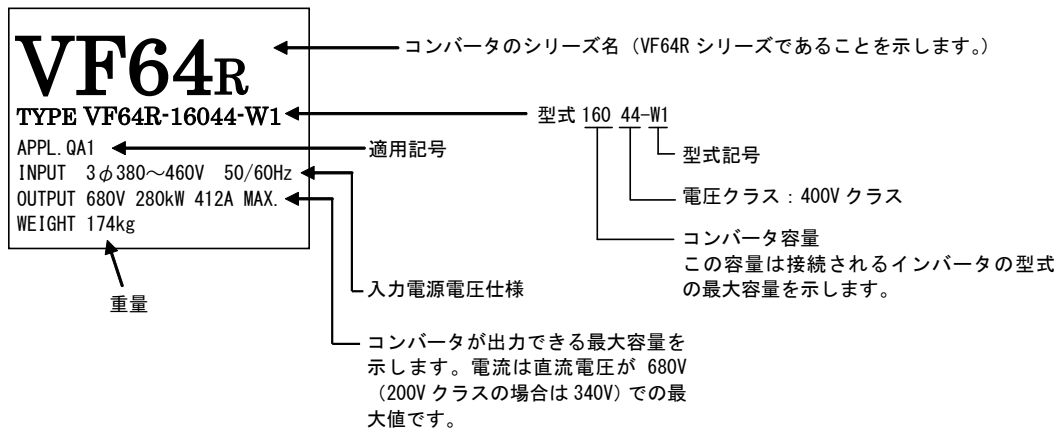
VF64R

TYPE VF64R-16044-W1

APPL.QA1

INPUT 3$\phi$380～460V 50/60Hz

OUTPUT 680V 280kW 412A MAX.

WEIGHT 174kg

コンバータのシリーズ名（VF64R シリーズであることを示します。）

型式 160 44-W1

適用記号

型式記号

電圧クラス：400V クラス

コンバータ容量
この容量は接続されるインバータの型式の最大容量を示します。

入力電源電圧仕様

重量

コンバータが出力できる最大容量を示します。電流は直流電圧が 680V（200V クラスの場合は 340V）での最大値です。